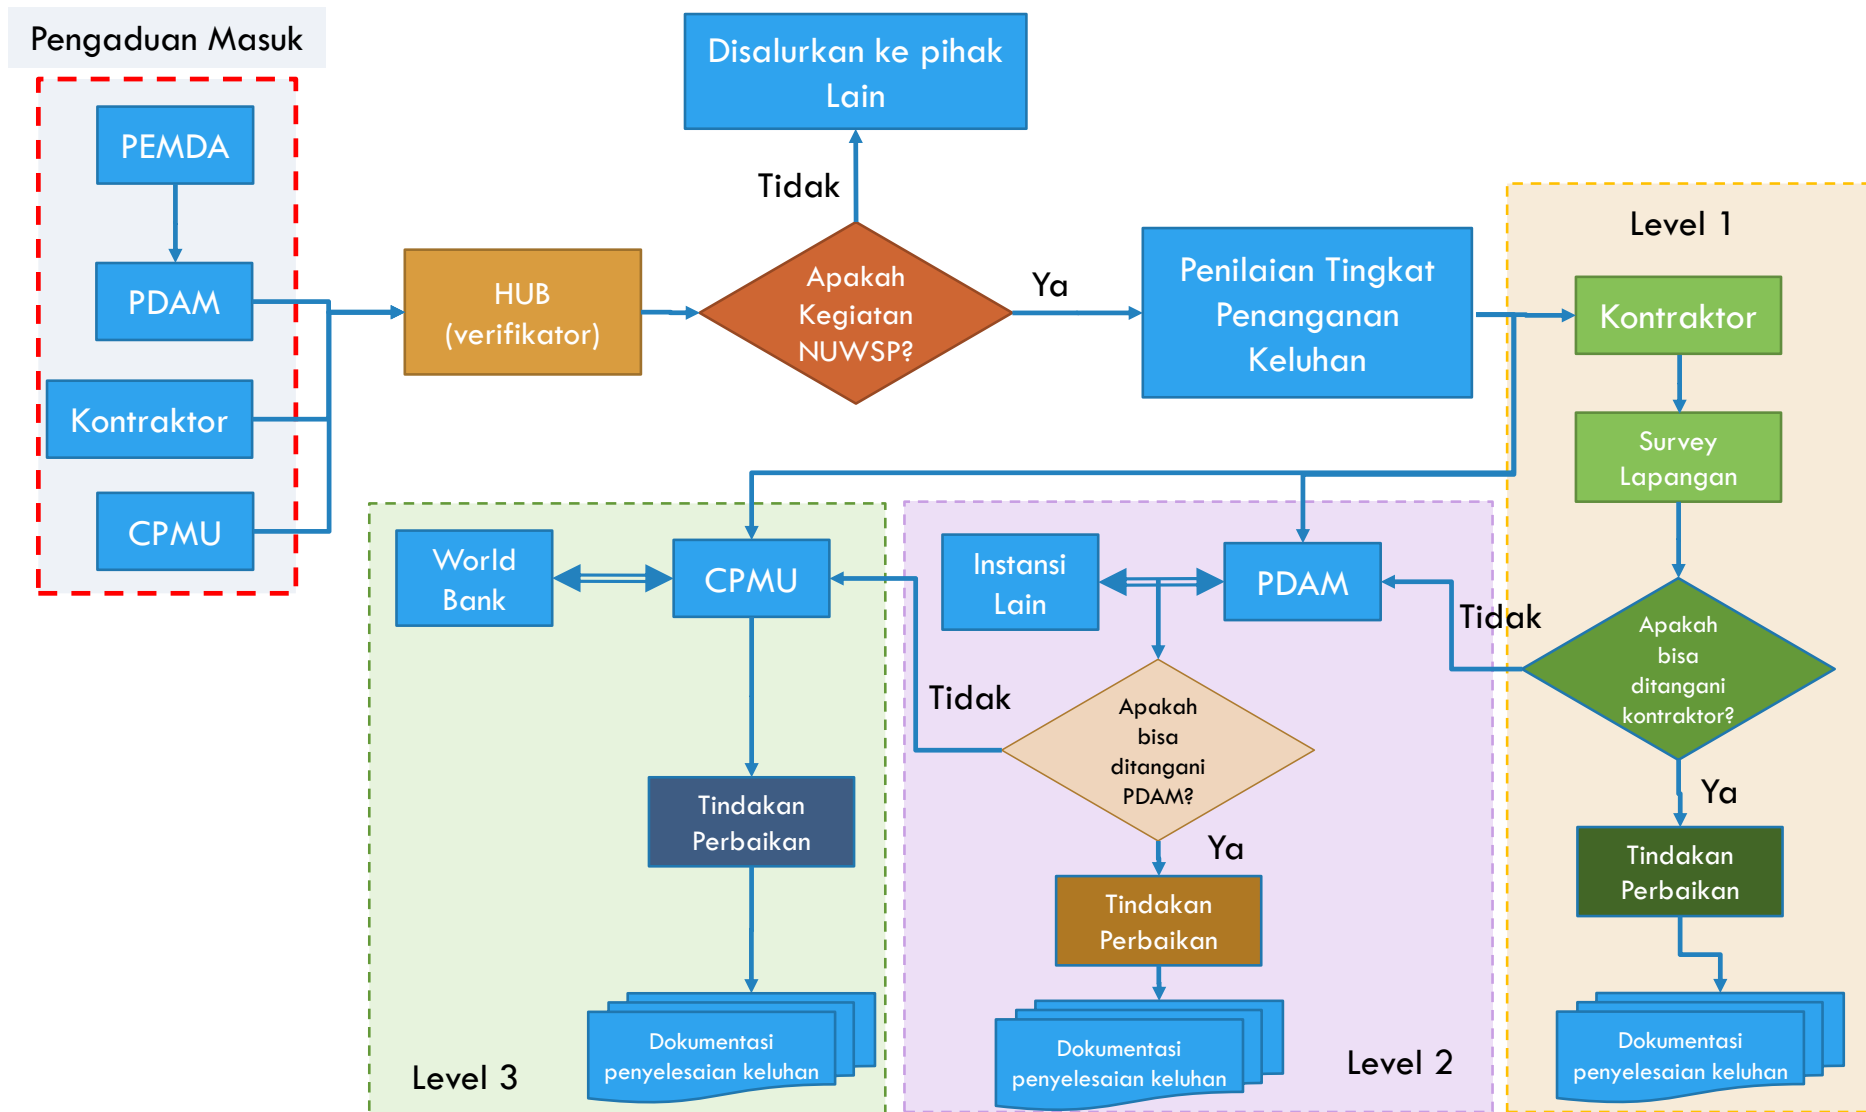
Pengaduan Masuk

PEMDA

PDAM

Kontraktor

CPMU

HUB (verifikator)

Disalurkan ke pihak Lain

Tidak

Apakah Kegiatan NUWSP?

Ya

Penilaian Tingkat Penanganan Keluhan

Level 1

Kontraktor

Survey Lapangan

Apakah bisa ditangani kontraktor?

Tidak

Ya

Tindakan Perbaikan

Dokumentasi penyelesaian keluhan

World Bank

CPMU

Instansi Lain

PDAM

Tidak

Apakah bisa ditangani PDAM?

Ya

Tindakan Perbaikan

Tindakan Perbaikan

Dokumentasi penyelesaian keluhan

Dokumentasi penyelesaian keluhan

Level 3

Level 2